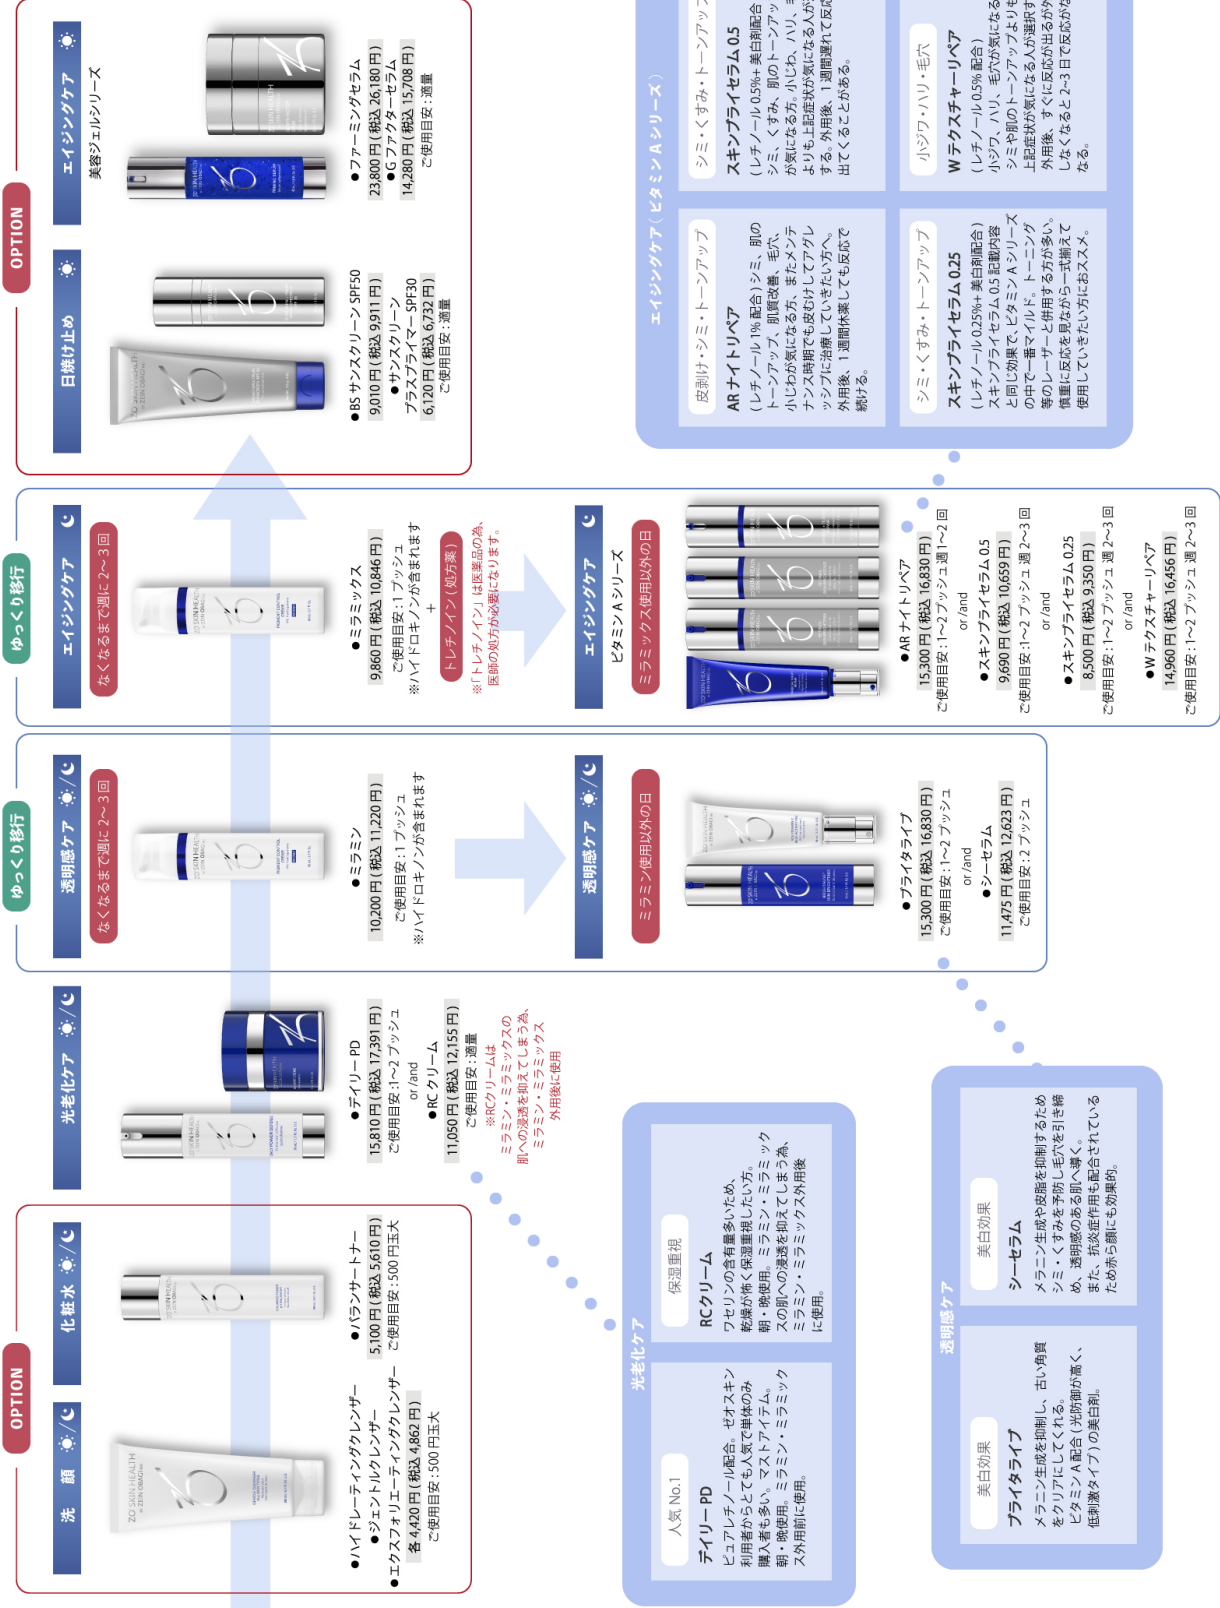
OPTION

洗顔

●ハイドレーティングクレンザー
●ジェントルクレンザー
●エクスフォリエーティングクレンザー
各 4,420 円 ( 税込 4,862 円 )
ご使用目安 : 500 円玉大

化粧水

●バランサートナー
5,100 円 ( 税込 5,610 円 )
ご使用目安 : 500 円玉大

光老化ケア

●デイリー PD
15,810 円 ( 税込 17,391 円 )
ご使用目安 :1〜2 プッシュ
or /and
●RC クリーム
11,050 円 ( 税込 12,155 円 )
ご使用目安 : 適量
※RCクリームは ミラミン・ミラミックスの 肌への浸透を抑えてしまう為、 ミラミン・ミラミックス 外用後に使用

透明感ケア

なくなるまで週に 2〜3 回

ゆっくり移行

●ミラミン
10,200 円 ( 税込 11,220 円 )
ご使用目安 :1 プッシュ
※ハイドロキノンが含まれます

透明感ケア
ミラミン使用以外の日

●ブライタライブ
15,300 円 ( 税込 16,830 円 )
ご使用目安 :1〜2 プッシュ
or /and
●シーセラム
11,475 円 ( 税込 12,623 円 )
ご使用目安 :2 プッシュ

エイジングケア

なくなるまで週に 2〜3 回

ゆっくり移行

●ミラミックス
9,860 円 ( 税込 10,846 円 )
ご使用目安 :1 プッシュ
※ハイドロキノンが含まれます
+
トレチノイン ( 処方薬 )
※「トレチノイン」は医薬品の為、医師の処方が必要になります。

エイジングケア
ビタミン A シリーズ
ミラミックス使用以外の日

●AR ナイトリペア
15,300 円 ( 税込 16,830 円 )
ご使用目安 :1〜2 プッシュ 週 1〜2 回
or /and
●スキンブライセラム 0.5
9,690 円 ( 税込 10,659 円 )
ご使用目安 :1〜2 プッシュ 週 2〜3 回
or /and
●スキンブライセラム 0.25
8,500 円 ( 税込 9,350 円 )
ご使用目安 :1〜2 プッシュ 週 2〜3 回
or /and
●W テクスチャーリペア
14,960 円 ( 税込 16,456 円 )
ご使用目安 :1〜2 プッシュ 週 2〜3 回

OPTION

日焼け止め

●BS サンスクリーン SPF50
9,010 円 ( 税込 9,911 円 )
●サンスクリーン プラスプライマー SPF30
6,120 円 ( 税込 6,732 円 )
ご使用目安 : 適量

エイジングケア
美容ジェルシリーズ

●ファーミングセラム
23,800 円 ( 税込 26,180 円 )
●G ファクターセラム
14,280 円 ( 税込 15,708 円 )
ご使用目安 : 適量

エイジングケア ( ビタミン A シリーズ )

皮剥け・シミ・トーンアップ
AR ナイトリペア
( レチノール 1% 配合 ) シミ、肌のトーンアップ、肌質改善、毛穴、小じわが気になる方。また、メンテナンス時期でも皮むけしてアグレッシブに治療していきたい方へ。外用後、1 週間休薬しても反応で続ける。

シミ・くすみ・トーンアップ
スキンブライセラム 0.5
( レチノール 0.5%+ 美白剤配合 ) シミ、くすみ、肌のトーンアップが気になる方。小じわ、ハリ、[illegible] よりも上記症状が気になる人が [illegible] する。外用後、1 週間遅れて反応が出てくることがある。

シミ・くすみ・トーンアップ
スキンブライセラム 0.25
( レチノール 0.25%+ 美白剤配合 ) スキンブライセラム 0.5 記載内容と同じ効果で、ビタミン A シリーズの中で一番マイルド。トーニング等のレーザーと併用する方が多い。慎重に反応を見ながら一式揃えて使用していきたい方におススメ。

小ジワ・ハリ・毛穴
W テクスチャーリペア
( レチノール 0.5% 配合 ) 小ジワ、ハリ、毛穴が気になる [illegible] シミや肌のトーンアップよりも上記症状が気になる人が選択する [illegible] 外用後、すぐに反応が出るが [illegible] しなくなると 2〜3 日で反応が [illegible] なる。

光老化ケア

人気 No.1
デイリー PD
ピュアレチノール配合。ゼオスキン利用者からとても人気で単体のみ購入者も多い。マストアイテム。朝・晩使用、ミラミン・ミラミックス外用前に使用。

保湿重視
RC クリーム
ワセリンの含有量多いため、乾燥が怖く保湿重視したい方。朝・晩使用。ミラミン・ミラミックスの肌への浸透を抑えてしまう為、ミラミン・ミラミックス外用後に使用。

透明感ケア

美白効果
ブライタライブ
メラニン生成を抑制し、古い角質をクリアにしてくれる。ビタミン A 配合 ( 光防御が高く、低刺激タイプ ) の美白剤。

美白効果
シーセラム
メラニン生成や皮脂を抑制するためシミ・くすみを予防し毛穴を引き締め、透明感のある肌へ導く。また、抗炎症作用も配合されているため赤ら顔にも効果的。